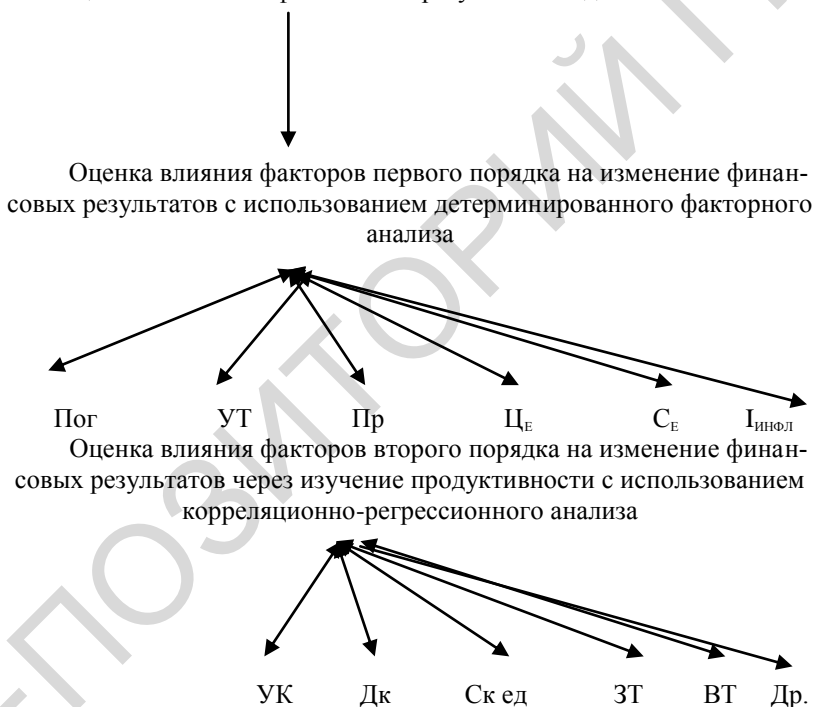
Оценка влияния факторов первого порядка на изменение финансовых результатов с использованием детерминированного факторного анализа

Пог УТ Пр $Ц_Е$ $С_Е$ $I_{ИНФЛ}$

Оценка влияния факторов второго порядка на изменение финансовых результатов через изучение продуктивности с использованием корреляционно-регрессионного анализа

УК Дк Ск ед ЗТ ВТ Др.